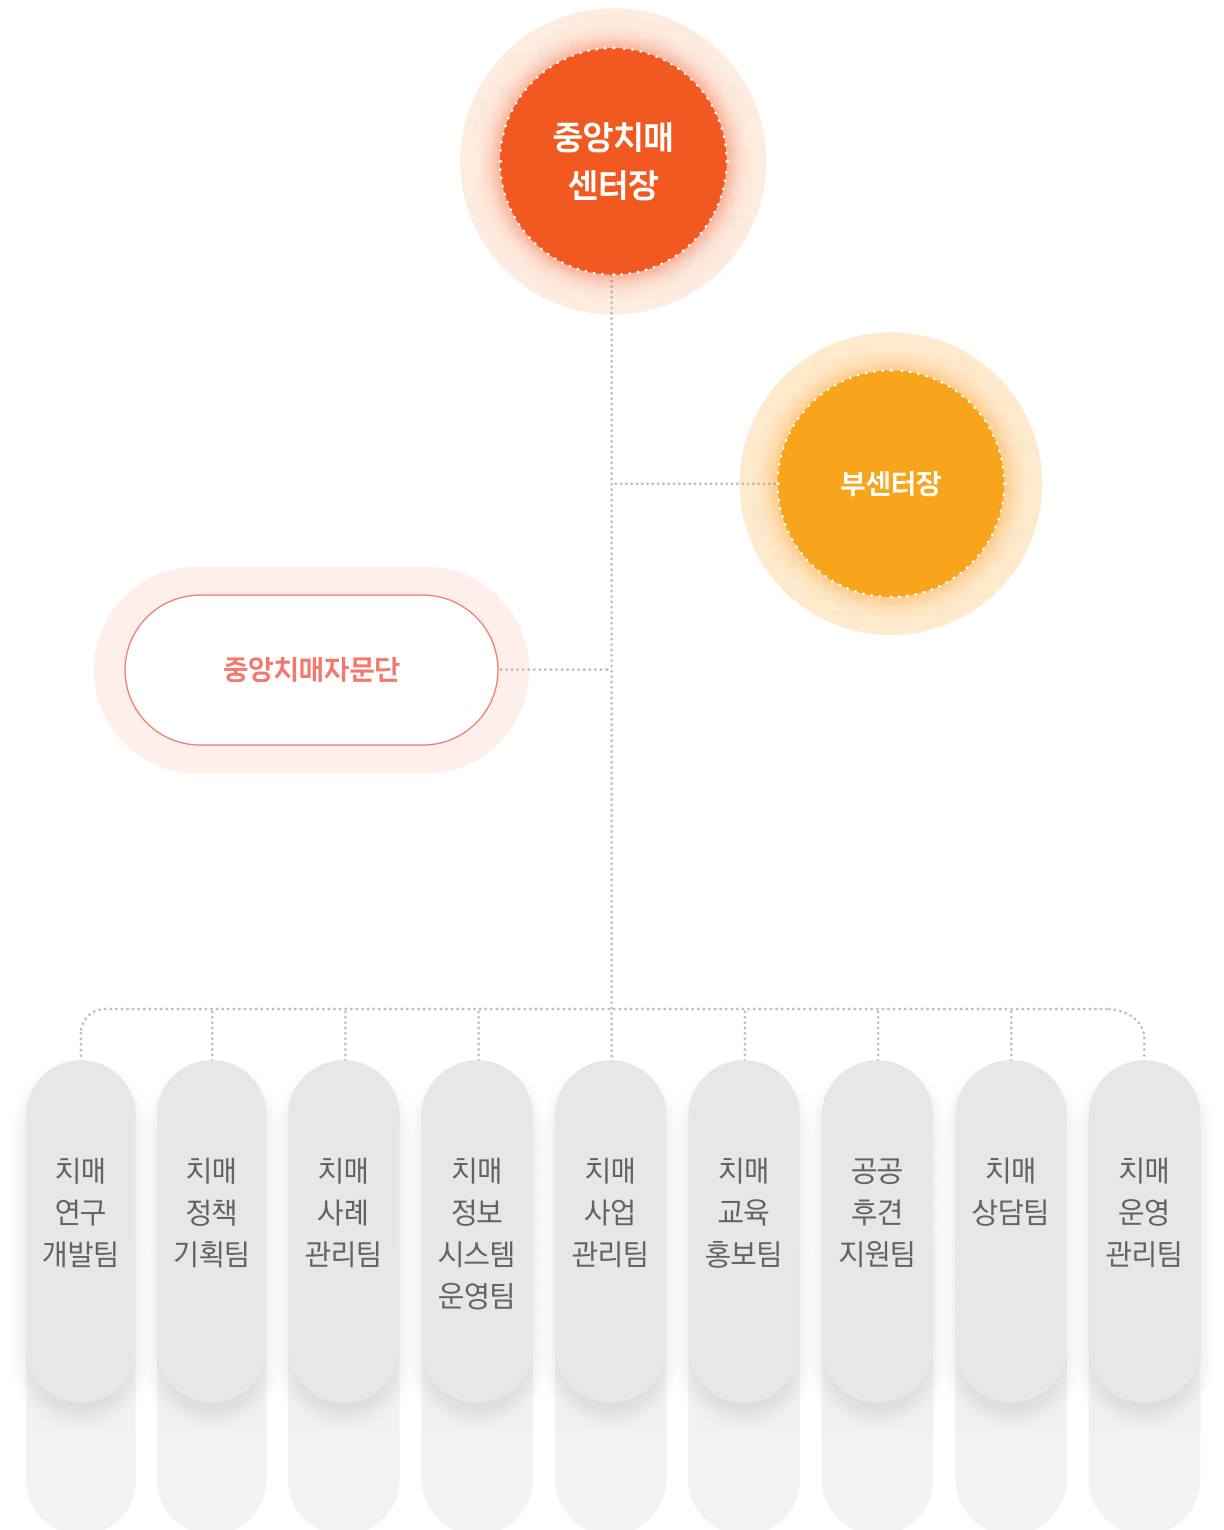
중앙치매
센터장

부센터장

중앙치매자문단

치매
연구
개발팀

치매
정책
기획팀

치매
사례
관리팀

치매
정보
시스템
운영팀

치매
사업
관리팀

치매
교육
홍보팀

공공
후견
지원팀

치매
상담팀

치매
운영
관리팀